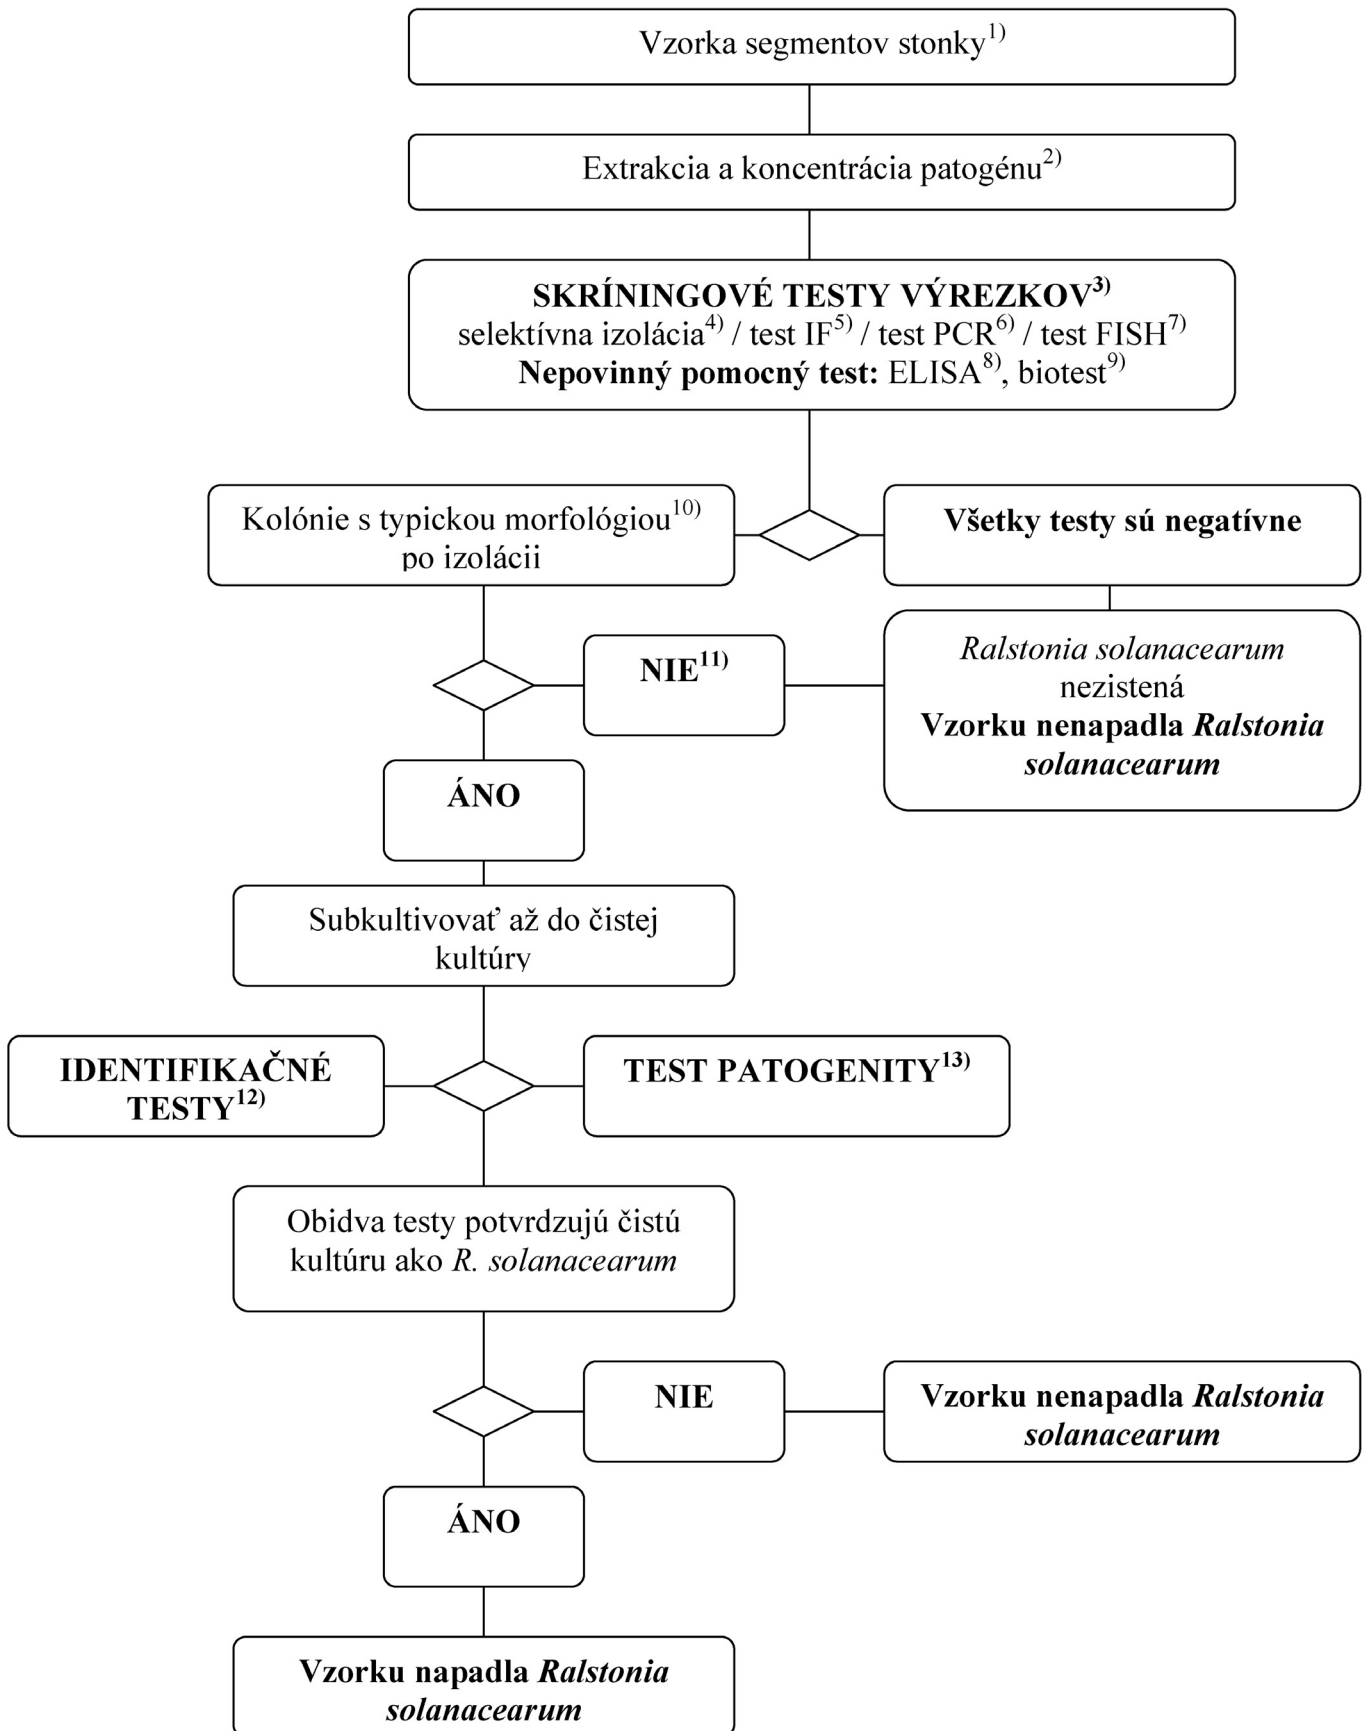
Vzorka segmentov stonky$^{1)}$

Extrakcia a koncentrácia patogénu$^{2)}$

**SKRÍNINGOVÉ TESTY VÝREZKOV$^{3)}$**
selektívna izolácia$^{4)}$ / test IF$^{5)}$ / test PCR$^{6)}$ / test FISH$^{7)}$
**Nepovinný pomocný test:** ELISA$^{8)}$, biotest$^{9)}$

Kolónie s typickou morfológiou$^{10)}$ po izolácii

**Všetky testy sú negatívne**

**NIE$^{11)}$**

*Ralstonia solanacearum* nezistená
**Vzorku nenapadla *Ralstonia solanacearum***

**ÁNO**

Subkultivovať až do čistej kultúry

**IDENTIFIKAČNÉ TESTY$^{12)}$**

**TEST PATOGENITY$^{13)}$**

Obidva testy potvrdzujú čistú kultúru ako *R. solanacearum*

**NIE**

**Vzorku nenapadla *Ralstonia solanacearum***

**ÁNO**

**Vzorku napadla *Ralstonia solanacearum***